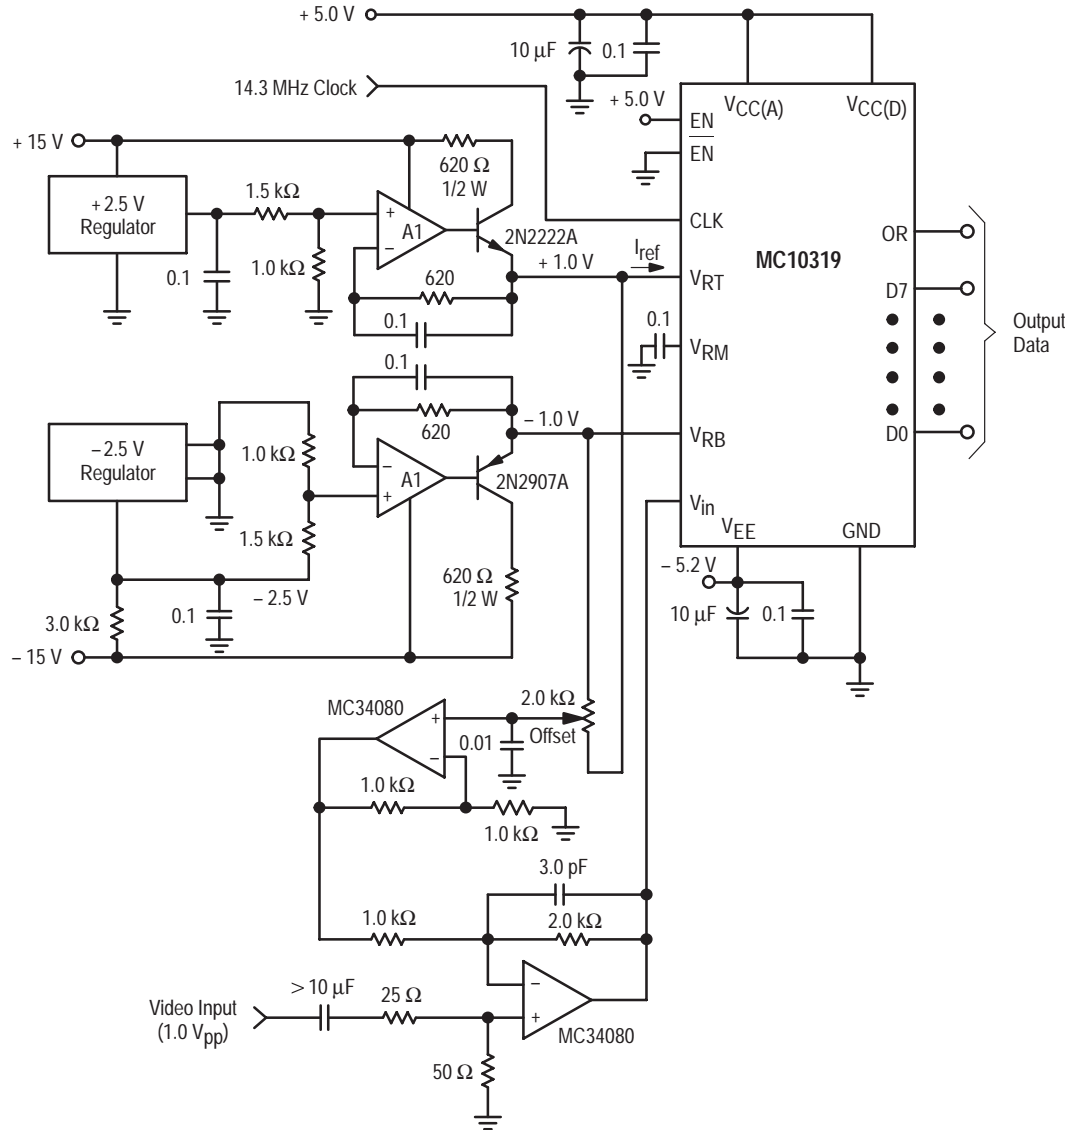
+ 5.0 V
10 μF
0.1
14.3 MHz Clock
+ 5.0 V
EN
$\overline{EN}$
$V_{CC(A)}$
$V_{CC(D)}$
+ 15 V
+ 2.5 V Regulator
1.5 kΩ
620 Ω 1/2 W
+
−
A1
CLK
2N2222A
OR
MC10319
0.1
1.0 kΩ
$I_{ref}$
+ 1.0 V
$V_{RT}$
620
D7
0.1
0.1
$V_{RM}$
Output Data
0.1
620
− 1.0 V
$V_{RB}$
−2.5 V Regulator
1.0 kΩ
−
+
A1
2N2907A
1.5 kΩ
$V_{in}$
$V_{EE}$
GND
D0
− 5.2 V
620 Ω 1/2 W
0.1
− 2.5 V
10 μF
0.1
3.0 kΩ
− 15 V
MC34080
2.0 kΩ
+
−
Offset
0.01
1.0 kΩ
1.0 kΩ
3.0 pF
1.0 kΩ
2.0 kΩ
−
+
> 10 μF
25 Ω
Video Input (1.0 $V_{pp}$)
MC34080
50 Ω